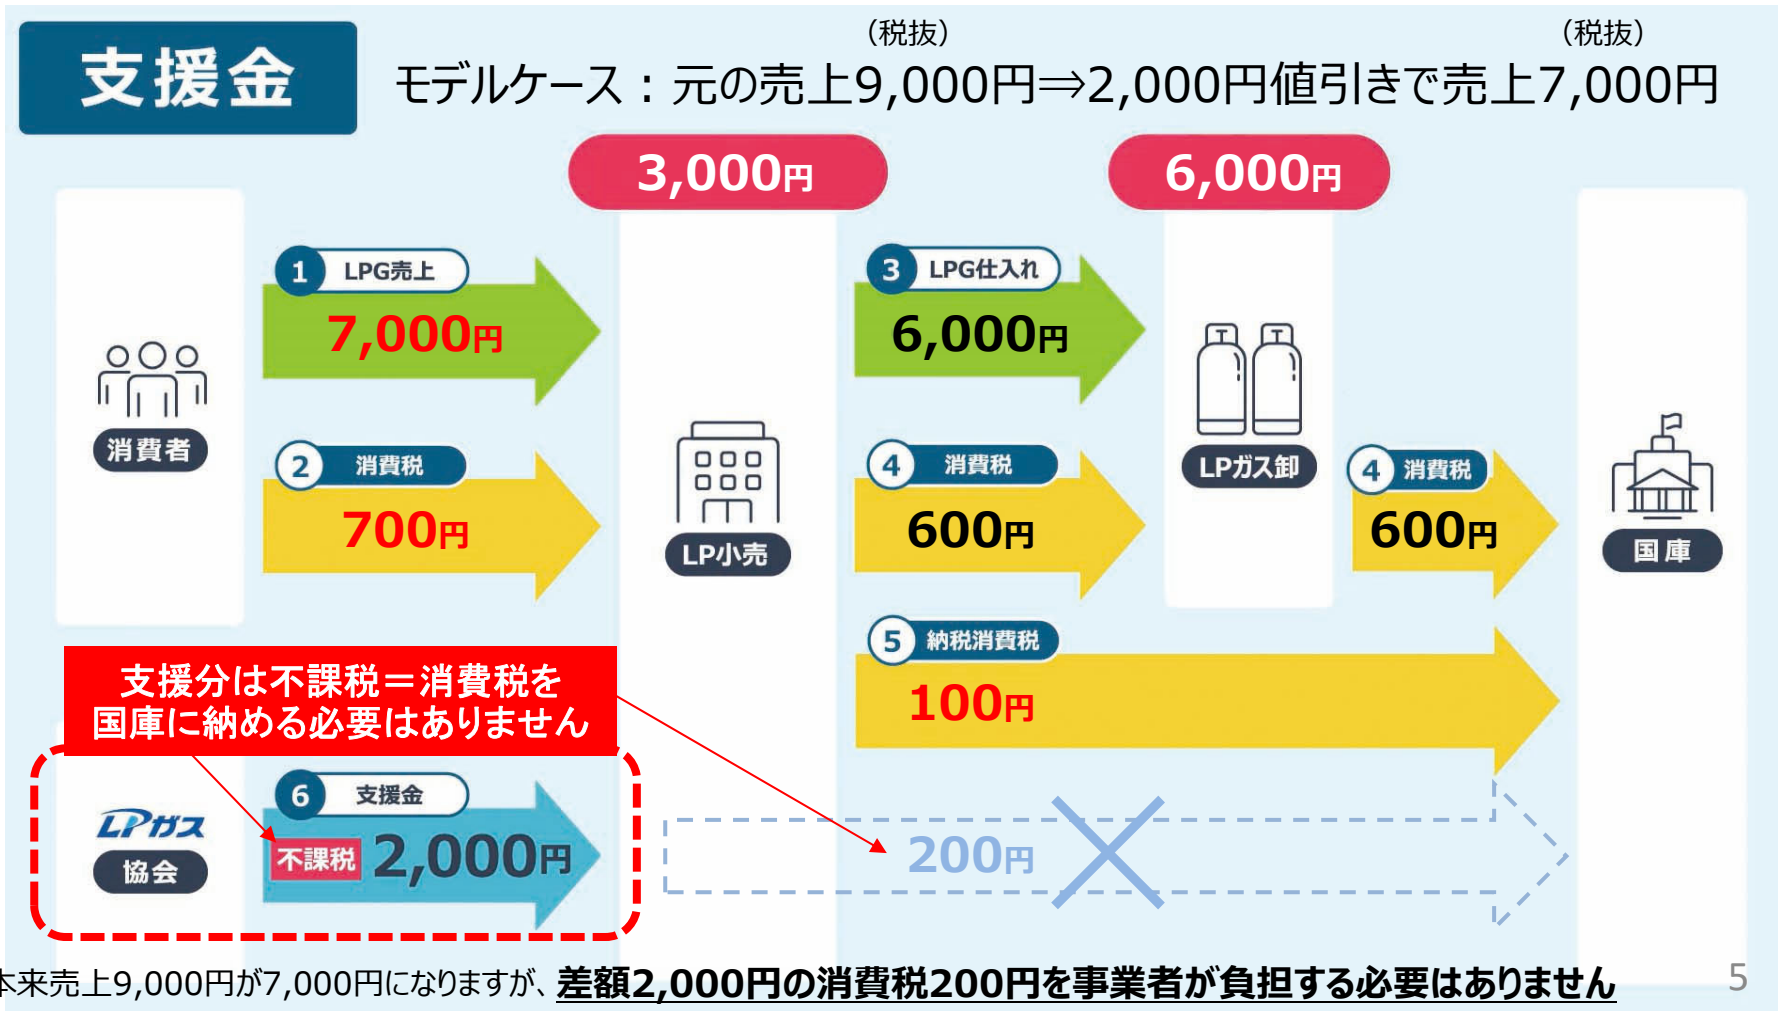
支援金

（税抜）　（税抜）
モデルケース：元の売上9,000円⇒2,000円値引きで売上7,000円

3,000円

6,000円

消費者

1 LPG売上
7,000円

2 消費税
700円

LP小売

3 LPG仕入れ
6,000円

4 消費税
600円

LPガス卸

4 消費税
600円

国庫

5 納税消費税
100円

支援分は不課税＝消費税を国庫に納める必要はありません

LPガス
協会

6 支援金
不課税 2,000円

200円

本来売上9,000円が7,000円になりますが、差額2,000円の消費税200円を事業者が負担する必要はありません

5